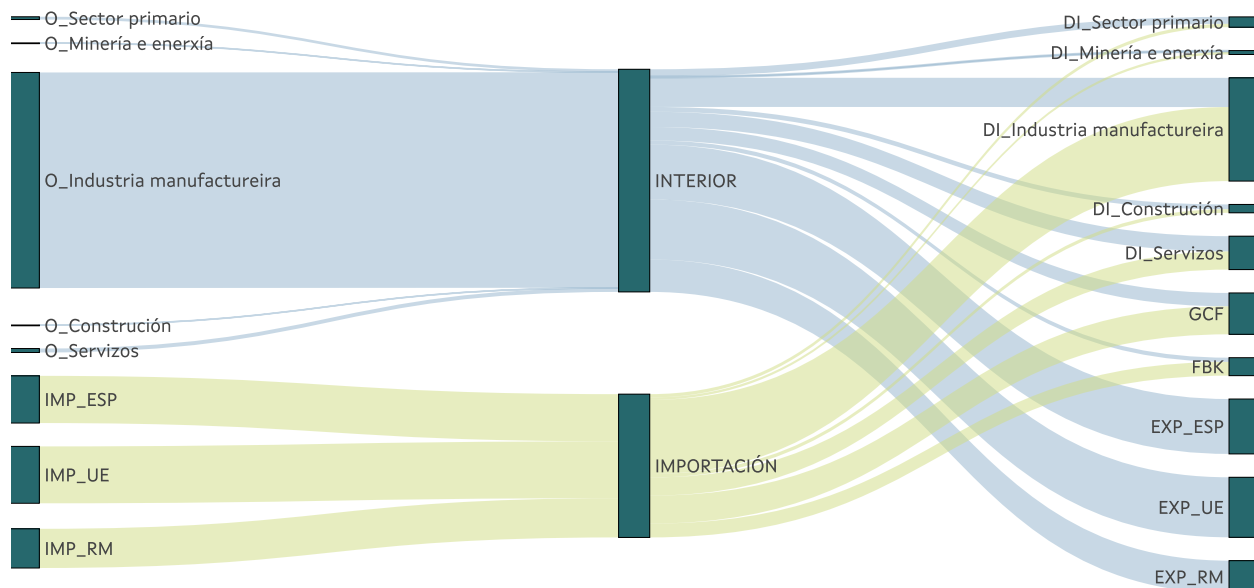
O_Sector primario
O_Minería e enerxía
O_Industria manufactureira
O_Construción
O_Servizos
IMP_ESP
IMP_UE
IMP_RM
INTERIOR
IMPORTACIÓN
DI_Sector primario
DI_Minería e enerxía
DI_Industria manufactureira
DI_Construción
DI_Servizos
GCF
FBK
EXP_ESP
EXP_UE
EXP_RM